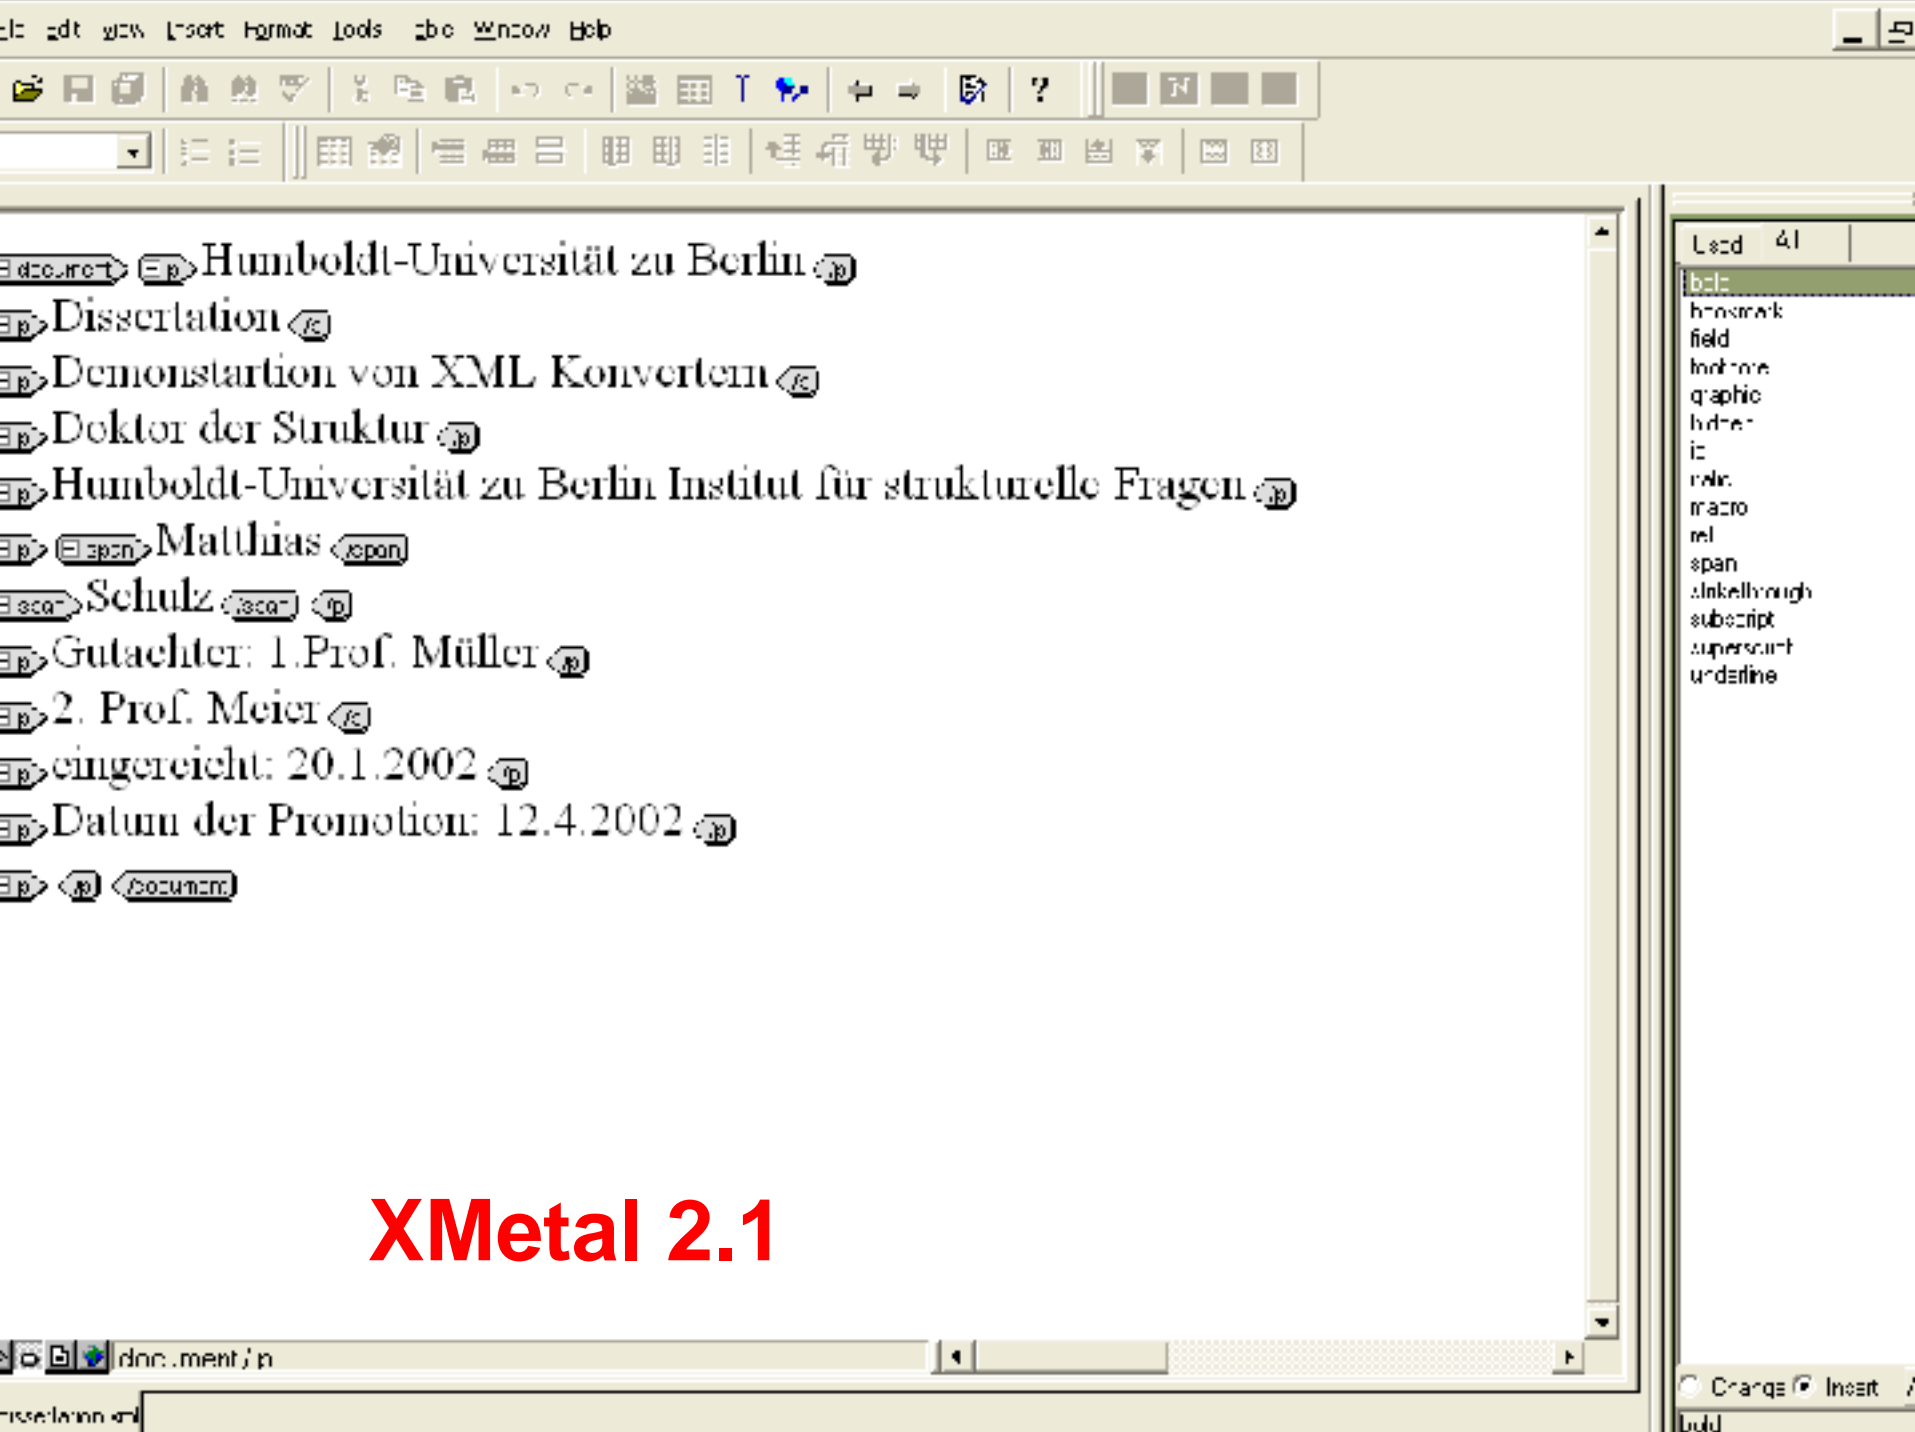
File Edit View Insert Format Tools Table Window Help

document p Humboldt-Universität zu Berlin p
p Dissertation p
p Demonstartion von XML Konvertern p
p Doktor der Struktur p
p Humboldt-Universität zu Berlin Institut für strukturelle Fragen p
p span Matthias span
span Schulz span p
p Gutachter: 1.Prof. Müller p
p 2. Prof. Meier p
p eingereicht: 20.1.2002 p
p Datum der Promotion: 12.4.2002 p
p p document

XMetal 2.1

document / p

dissertation.xml

Used All
bold
bookmark
field
footnote
graphic
hidden
ic
italic
macro
rel
span
strikethrough
subscript
superscript
underline

Change Insert
bold